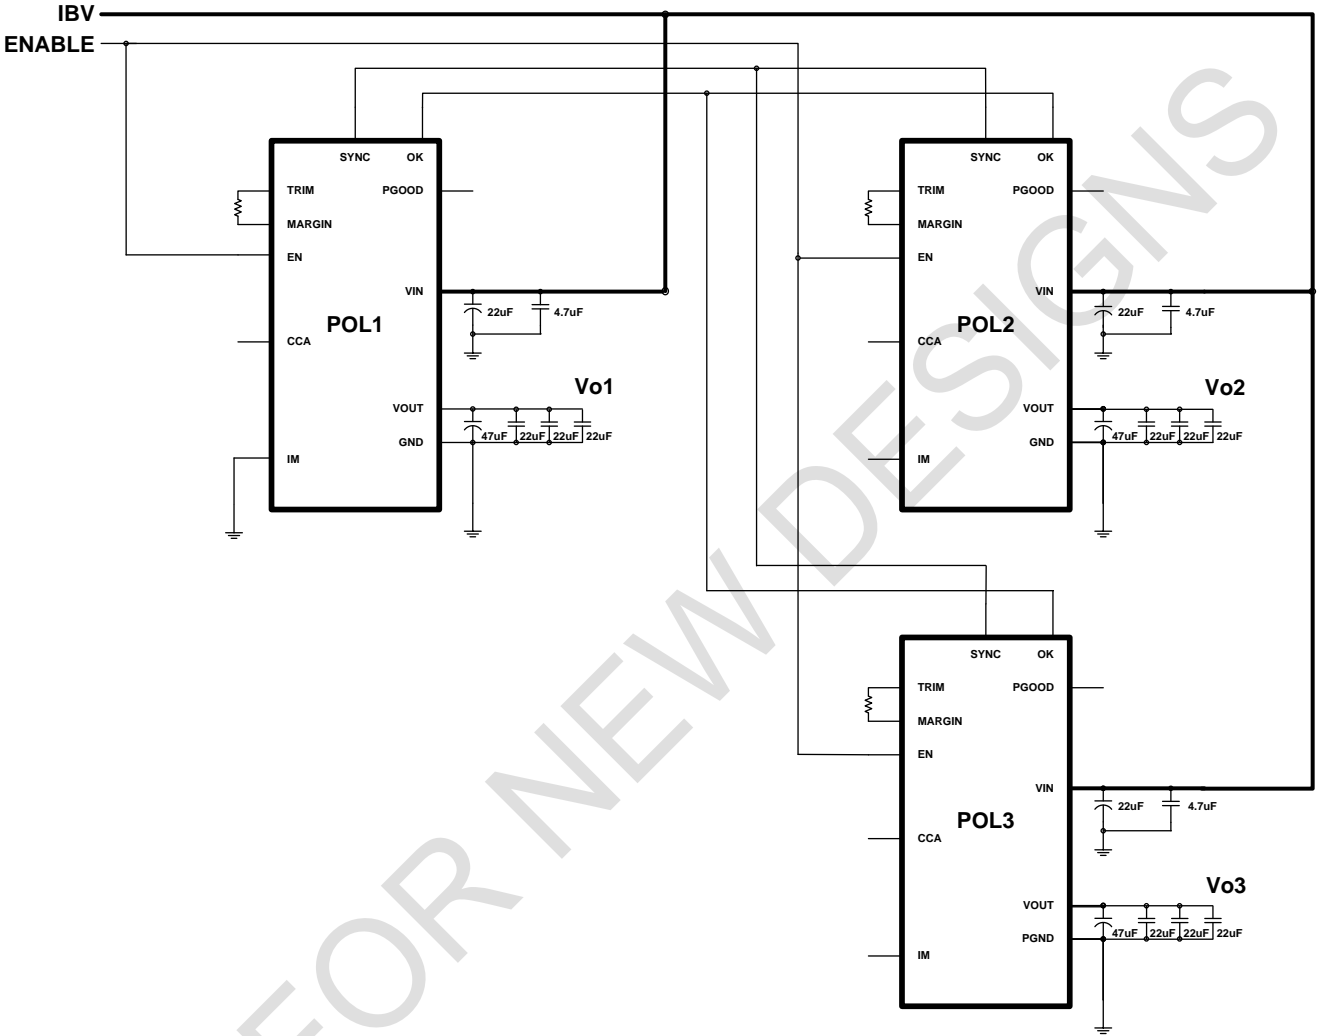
IBV
ENABLE

SYNC OK
TRIM PGOOD
MARGIN
EN
VIN
POL1
CCA
VOUT
GND
IM
22uF 4.7uF
Vo1
47uF 22uF 22uF 22uF

SYNC OK
TRIM PGOOD
MARGIN
EN
VIN
POL2
CCA
VOUT
GND
IM
22uF 4.7uF
Vo2
47uF 22uF 22uF 22uF

SYNC OK
TRIM PGOOD
MARGIN
EN
VIN
POL3
CCA
VOUT
PGND
IM
22uF 4.7uF
Vo3
47uF 22uF 22uF 22uF

NOT RECOMMENDED FOR NEW DESIGNS